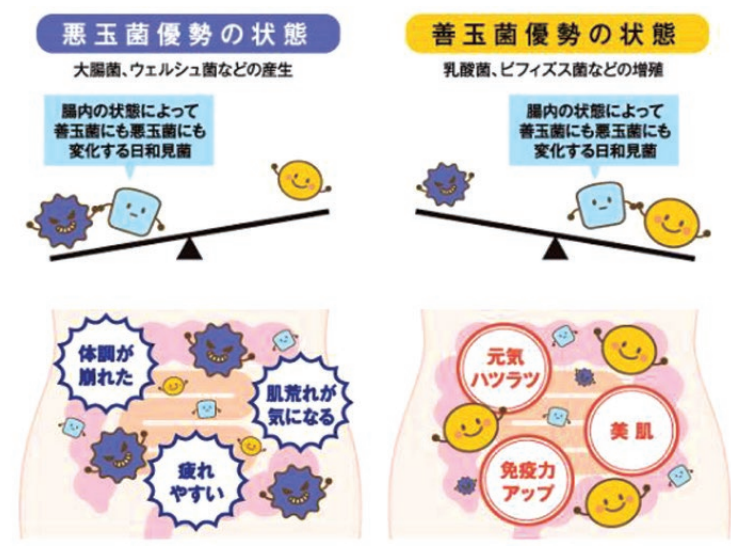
悪玉菌優勢の状態

大腸菌、ウェルシュ菌などの産生

腸内の状態によって善玉菌にも悪玉菌にも変化する日和見菌

体調が崩れた

肌荒れが気になる

疲れやすい

善玉菌優勢の状態

乳酸菌、ビフィズス菌などの増殖

腸内の状態によって善玉菌にも悪玉菌にも変化する日和見菌

元気ハツラツ

美肌

免疫力アップ